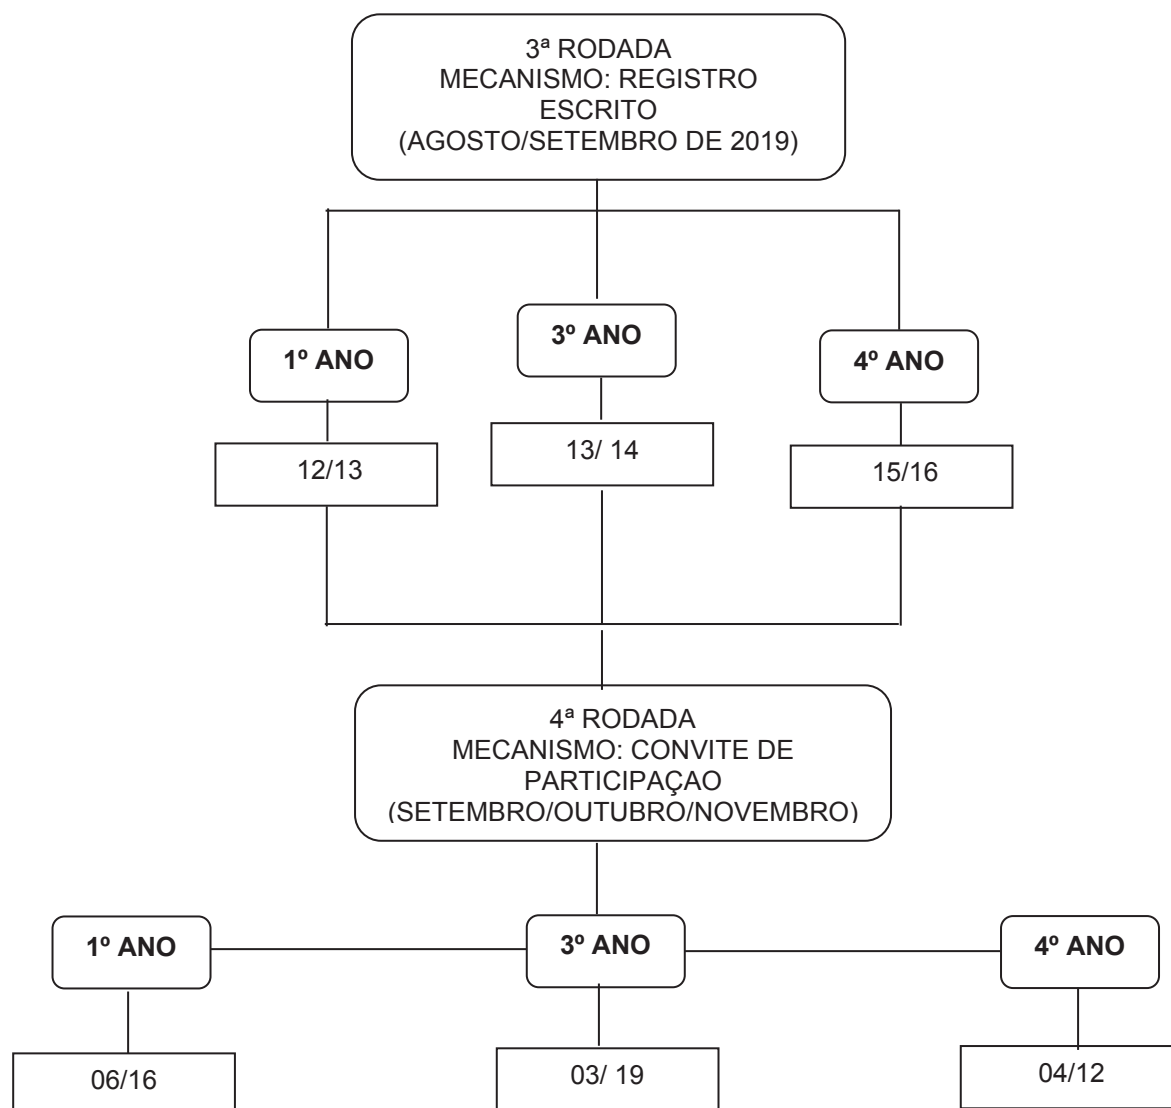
3ª RODADA
MECANISMO: REGISTRO ESCRITO
(AGOSTO/SETEMBRO DE 2019)

1º ANO

3º ANO

4º ANO

12/13

13/ 14

15/16

4ª RODADA
MECANISMO: CONVITE DE PARTICIPAÇAO
(SETEMBRO/OUTUBRO/NOVEMBRO)

1º ANO

3º ANO

4º ANO

06/16

03/ 19

04/12